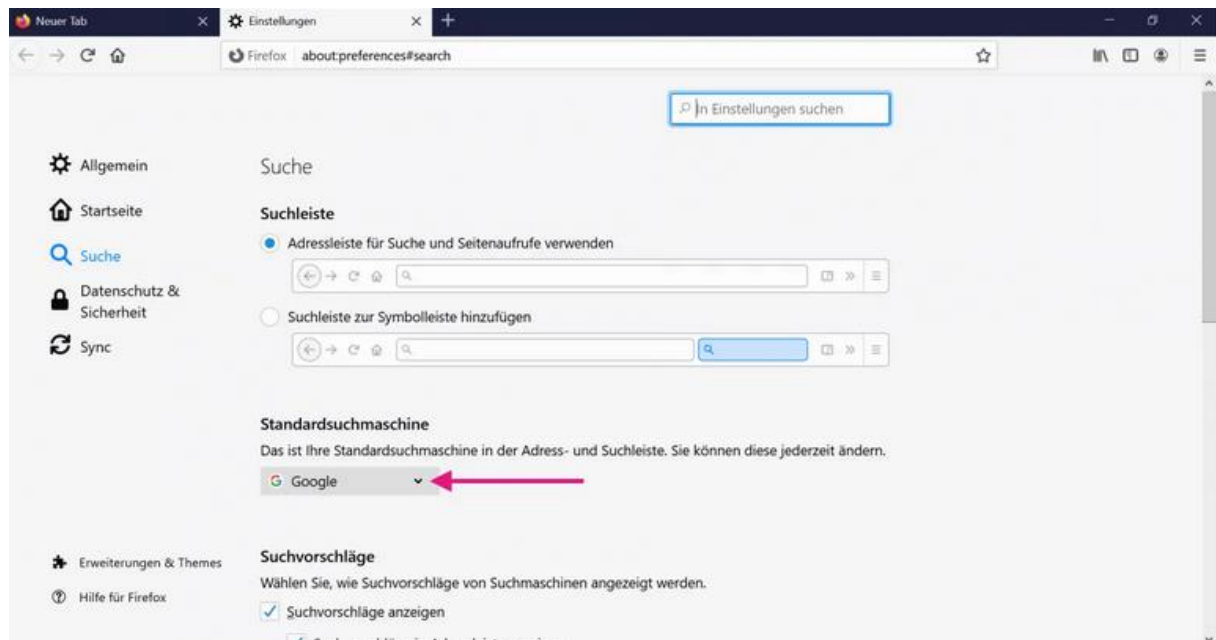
Neuer Tab
Einstellungen
Firefox about:preferences#search

In Einstellungen suchen

Allgemein
Startseite
Suche
Datenschutz & Sicherheit
Sync

Suche

Suchleiste
Adressleiste für Suche und Seitenaufrufe verwenden
Suchleiste zur Symbolleiste hinzufügen

Standardsuchmaschine
Das ist Ihre Standardsuchmaschine in der Adress- und Suchleiste. Sie können diese jederzeit ändern.
G Google

Erweiterungen & Themes
Hilfe für Firefox

Suchvorschläge
Wählen Sie, wie Suchvorschläge von Suchmaschinen angezeigt werden.
Suchvorschläge anzeigen
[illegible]